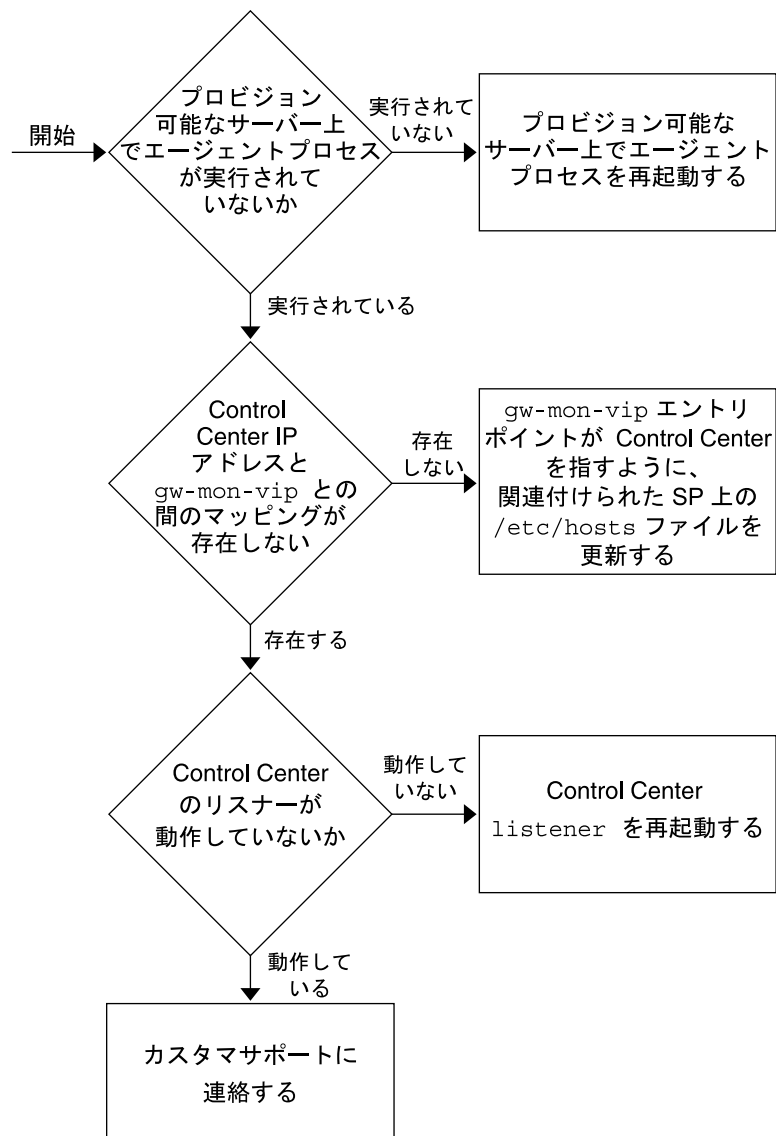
開始

プロビジョン可能なサーバー上でエージェントプロセスが実行されていないか

実行されていない

プロビジョン可能なサーバー上でエージェントプロセスを再起動する

実行されている

Control Center IP アドレスと gw-mon-vip との間のマッピングが存在しない

存在しない

gw-mon-vip エントリポイントが Control Center を指すように、関連付けられた SP 上の /etc/hosts ファイルを更新する

存在する

Control Center のリスナーが動作していないか

動作していない

Control Center listener を再起動する

動作している

カスタマサポートに連絡する